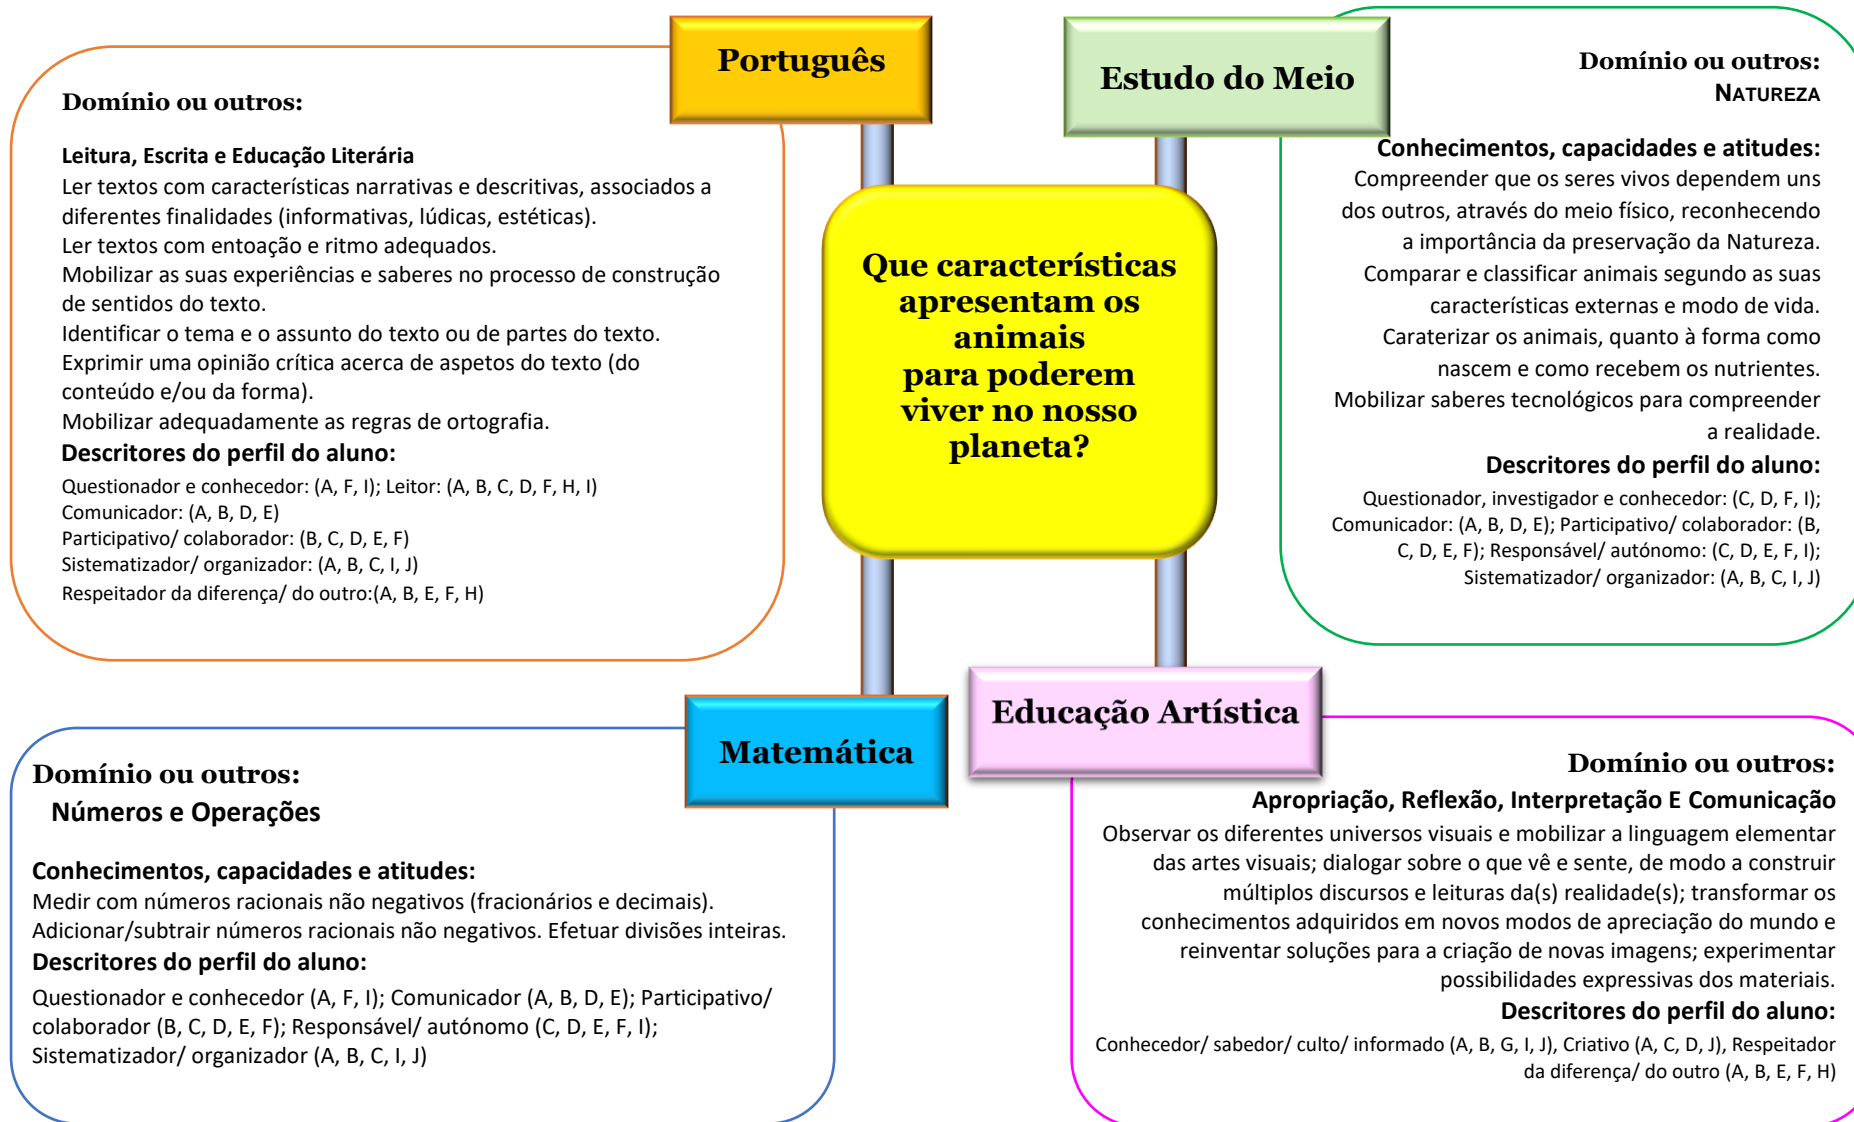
Português

Domínio ou outros:

Leitura, Escrita e Educação Literária
Ler textos com características narrativas e descritivas, associados a diferentes finalidades (informativas, lúdicas, estéticas).
Ler textos com entoação e ritmo adequados.
Mobilizar as suas experiências e saberes no processo de construção de sentidos do texto.
Identificar o tema e o assunto do texto ou de partes do texto.
Exprimir uma opinião crítica acerca de aspetos do texto (do conteúdo e/ou da forma).
Mobilizar adequadamente as regras de ortografia.
Descritores do perfil do aluno:
Questionador e conhecedor: (A, F, I); Leitor: (A, B, C, D, F, H, I)
Comunicador: (A, B, D, E)
Participativo/ colaborador: (B, C, D, E, F)
Sistematizador/ organizador: (A, B, C, I, J)
Respeitador da diferença/ do outro:(A, B, E, F, H)

Estudo do Meio

Domínio ou outros:
Natureza
Conhecimentos, capacidades e atitudes:
Compreender que os seres vivos dependem uns dos outros, através do meio físico, reconhecendo a importância da preservação da Natureza.
Comparar e classificar animais segundo as suas características externas e modo de vida.
Caraterizar os animais, quanto à forma como nascem e como recebem os nutrientes.
Mobilizar saberes tecnológicos para compreender a realidade.
Descritores do perfil do aluno:
Questionador, investigador e conhecedor: (C, D, F, I); Comunicador: (A, B, D, E); Participativo/ colaborador: (B, C, D, E, F); Responsável/ autónomo: (C, D, E, F, I); Sistematizador/ organizador: (A, B, C, I, J)

Que características apresentam os animais para poderem viver no nosso planeta?

Matemática

Domínio ou outros:
Números e Operações

Conhecimentos, capacidades e atitudes:
Medir com números racionais não negativos (fracionários e decimais).
Adicionar/subtrair números racionais não negativos. Efetuar divisões inteiras.
Descritores do perfil do aluno:
Questionador e conhecedor (A, F, I); Comunicador (A, B, D, E); Participativo/ colaborador (B, C, D, E, F); Responsável/ autónomo (C, D, E, F, I); Sistematizador/ organizador (A, B, C, I, J)

Educação Artística

Domínio ou outros:
Apropriação, Reflexão, Interpretação E Comunicação
Observar os diferentes universos visuais e mobilizar a linguagem elementar das artes visuais; dialogar sobre o que vê e sente, de modo a construir múltiplos discursos e leituras da(s) realidade(s); transformar os conhecimentos adquiridos em novos modos de apreciação do mundo e reinventar soluções para a criação de novas imagens; experimentar possibilidades expressivas dos materiais.
Descritores do perfil do aluno:
Conhecedor/ sabedor/ culto/ informado (A, B, G, I, J), Criativo (A, C, D, J), Respeitador da diferença/ do outro (A, B, E, F, H)